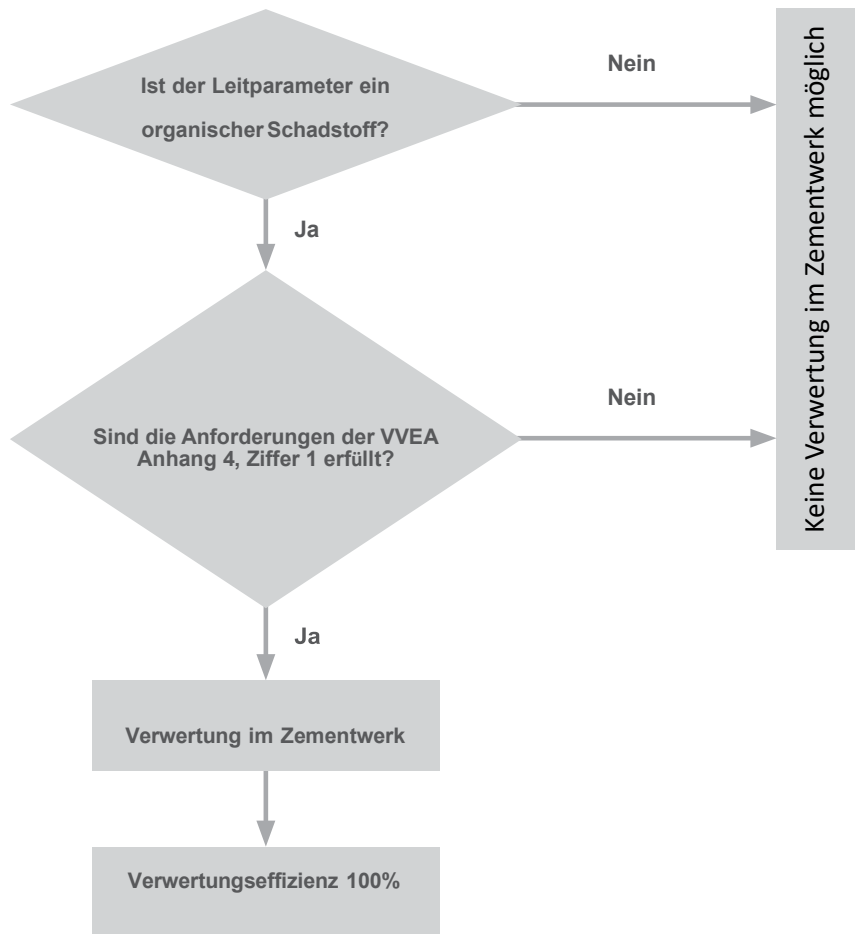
Ist der Leitparameter ein organischer Schadstoff?

Nein

Keine Verwertung im Zementwerk möglich

Ja

Sind die Anforderungen der VVEA Anhang 4, Ziffer 1 erfüllt?

Nein

Ja

Verwertung im Zementwerk

Verwertungseffizienz 100%